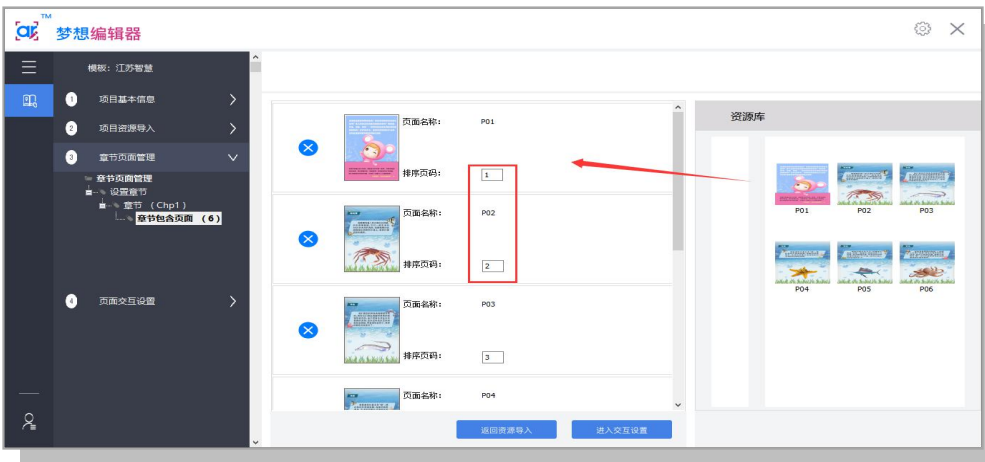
ar™ 梦想编辑器

模板：江苏智慧

1 项目基本信息

2 项目资源导入

3 章节页面管理

章节页面管理
设置章节
章节 （Chp1）
章节包含页面 （6）

4 页面交互设置

页面名称： P01
排序页码： 1

页面名称： P02
排序页码： 2

页面名称： P03
排序页码： 3

页面名称： P04

返回资源导入 进入交互设置

资源库

P01 P02 P03
P04 P05 P06